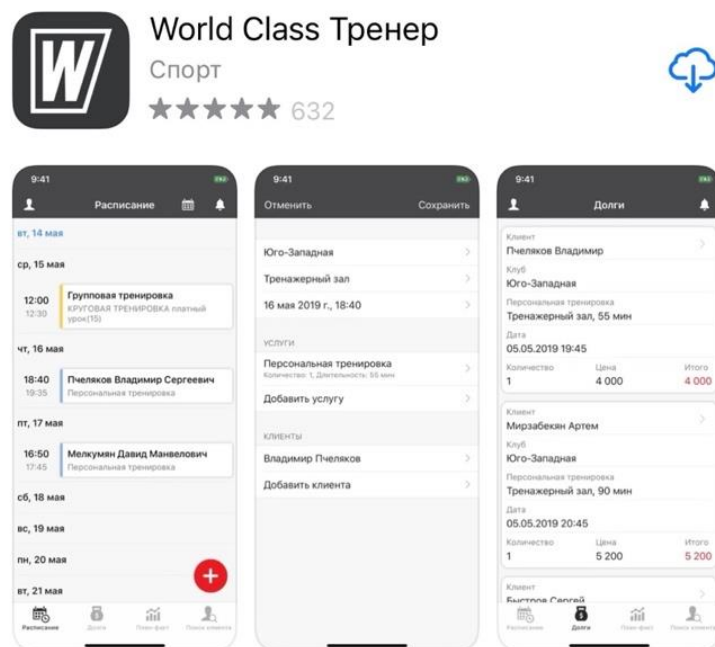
W

World Class Тренер
Спорт
★★★★★ 632

9:41
Расписание
вт, 14 мая
ср, 15 мая
12:00
12:30
Групповая тренировка
КРУГОВАЯ ТРЕНИРОВКА платный урок(15)
чт, 16 мая
18:40
19:35
Пчеляков Владимир Сергеевич
Персональная тренировка
пт, 17 мая
16:50
17:45
Мелкумян Давид Манвелович
Персональная тренировка
сб, 18 мая
вс, 19 мая
пн, 20 мая
вт, 21 мая
+
Расписание
Долги
План-факт
Поиск клиента

9:41
Отменить
Сохранить
Юго-Западная
Тренажерный зал
16 мая 2019 г., 18:40
УСЛУГИ
Персональная тренировка
Количество: 1, Длительность: 55 мин
Добавить услугу
КЛИЕНТЫ
Владимир Пчеляков
Добавить клиента

9:41
Долги
Клиент
Пчеляков Владимир
Клуб
Юго-Западная
Персональная тренировка
Тренажерный зал, 55 мин
Дата
05.05.2019 19:45
Количество
1
Цена
4 000
Итого
4 000
Клиент
Мирзабекян Артем
Клуб
Юго-Западная
Персональная тренировка
Тренажерный зал, 90 мин
Дата
05.05.2019 20:45
Количество
1
Цена
5 200
Итого
5 200
Клиент
Быстров Сергей
Расписание
Долги
План-факт
Поиск клиента